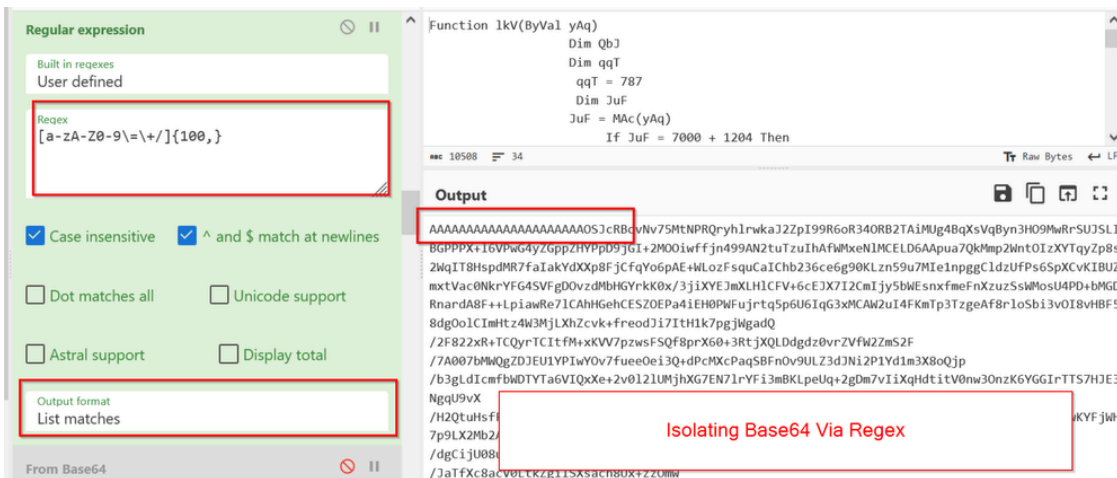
Regular expression

Built in regexes
User defined

Regex
[a-zA-Z0-9\=\+/]{100,}

Case insensitive
^ and $ match at newlines

Dot matches all
Unicode support

Astral support
Display total

Output format
List matches

From Base64

Function lkV(ByVal yAq)
Dim QbJ
Dim qqT
qqT = 787
Dim JuF
JuF = MAc(yAq)
If JuF = 7000 + 1204 Then

10508 34

Raw Bytes LF

Output

AAAAAAAAAAAAAAAAAAAAAOSJcRBcvNv75MtNPRQryhlrwkaJ2ZpI99R6oR34ORB2TAiMUg4BqXsVqByn3HO9MwRrSUJSLI
BGPPPX+I6VPwG4yZGppZHYPpD9jGI+2MOOiwffjn499AN2tuTzuIhAfWMxeNlMCELD6AApua7QkMmp2WntOIzXYTqyZp8
2WqIT8HspdMR7faIakYdXXp8FjCfqYo6pAE+WLozFsquCaIChb236ce6g90KLzn59u7MIe1npggCldzUfPs6SpXCvKIBUZ
mxtVac0NkrYFG4SVFgDOvzdMbHGYrkK0x/3jiXYEJmXLHlCFV+6cEJX7I2CmIjy5bWEsnxfmeFnXzuzSsWMosU4PD+bMGD
RnardA8F++LpiawRe7lCAhHGehCESZOEPa4iEH0PWFujrtq5p6U6IqG3xMCAW2uI4FKmTp3TzgeAf8rloSbi3vOI8vHBF5
8dgOolCImHtz4W3MjLXhZcvk+freodJi7ItH1k7pgjWgadQ
/2F822xR+TCQyrTCItfM+xKVV7pzwsFSQf8prX60+3RtjXQLDdgdz0vrZVfW2ZmS2F
/7A007bMWQgZDJEU1YPIwYOv7fueeOei3Q+dPcMXcPaqSBFnOv9ULZ3dJNi2P1Yd1m3X8oQjp
/b3gLdIcmfbWDTYTa6VIQxXe+2v0l2lUMjhXG7EN7lrYFi3mBKLpeUq+2gDm7vIiXqHdtitV0nw3OnzK6YGGIrTTS7HJE3
NgqU9vX
/H2QtuHsfI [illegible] wKYFjWH
7p9LX2Mb2/ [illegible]
/dgCijU08 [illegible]
/JaTfXc8acV0LtkZgiISXsach8UX+zzOmw

Isolating Base64 Via Regex